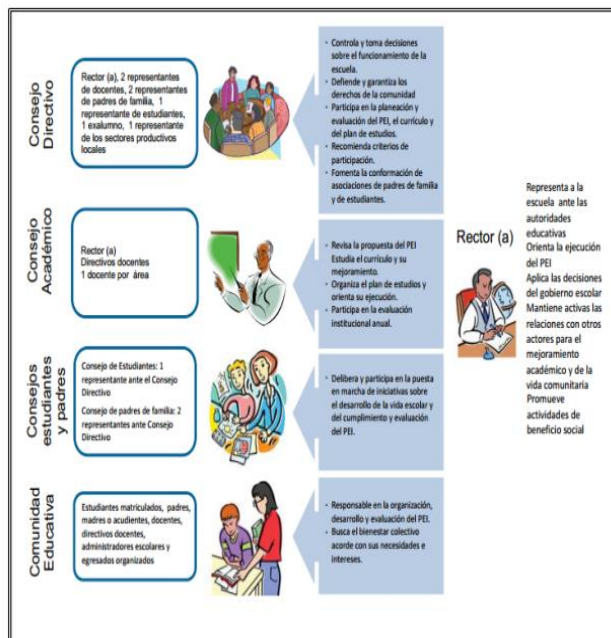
Consejo Directivo

Rector (a), 2 representantes de docentes, 2 representantes de padres de familia, 1 representante de estudiantes, 1 exalumno, 1 representante de los sectores productivos locales

- Controla y toma decisiones sobre el funcionamiento de la escuela.
- Defiende y garantiza los derechos de la comunidad
- Participa en la planeación y evaluación del PEI, el currículo y del plan de estudios.
- Recomienda criterios de participación.
- Fomenta la conformación de asociaciones de padres de familia y de estudiantes.

Consejo Académico

Rector (a)
Directivos docentes
1 docente por área

- Revisa la propuesta del PEI Estudia el currículo y su mejoramiento.
- Organiza el plan de estudios y orienta su ejecución.
- Participa en la evaluación institucional anual.

Consejos estudiantes y padres

Consejo de Estudiantes: 1 representante ante el Consejo Directivo

Consejo de padres de familia: 2 representantes ante Consejo Directivo

- Delibera y participa en la puesta en marcha de iniciativas sobre el desarrollo de la vida escolar y del cumplimiento y evaluación del PEI.

Comunidad Educativa

Estudiantes matriculados, padres, madres o acudientes, docentes, directivos docentes, administradores escolares y egresados organizados

- Responsable en la organización, desarrollo y evaluación del PEI.
- Busca el bienestar colectivo acorde con sus necesidades e intereses.

Rector (a)

Representa a la escuela ante las autoridades educativas
Orienta la ejecución del PEI
Aplica las decisiones del gobierno escolar
Mantiene activas las relaciones con otros actores para el mejoramiento académico y de la vida comunitaria
Promueve actividades de beneficio social